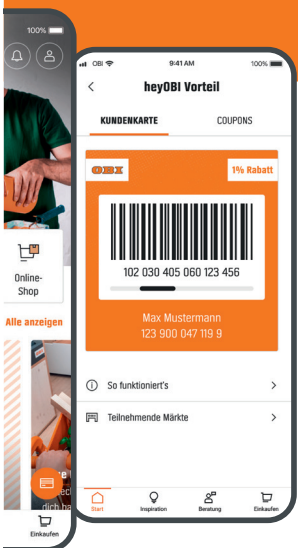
100%

Online-Shop

Alle anzeigen

ecl

dich ha

Einkaufen

OBI

9:41 AM

100%

heyOBI Vorteil

KUNDENKARTE

COUPONS

OBI

1% Rabatt

102 030 405 060 123 456

Max Mustermann

123 900 047 119 9

So funktioniert's

Teilnehmende Märkte

Start

Inspiration

Beratung

Einkaufen